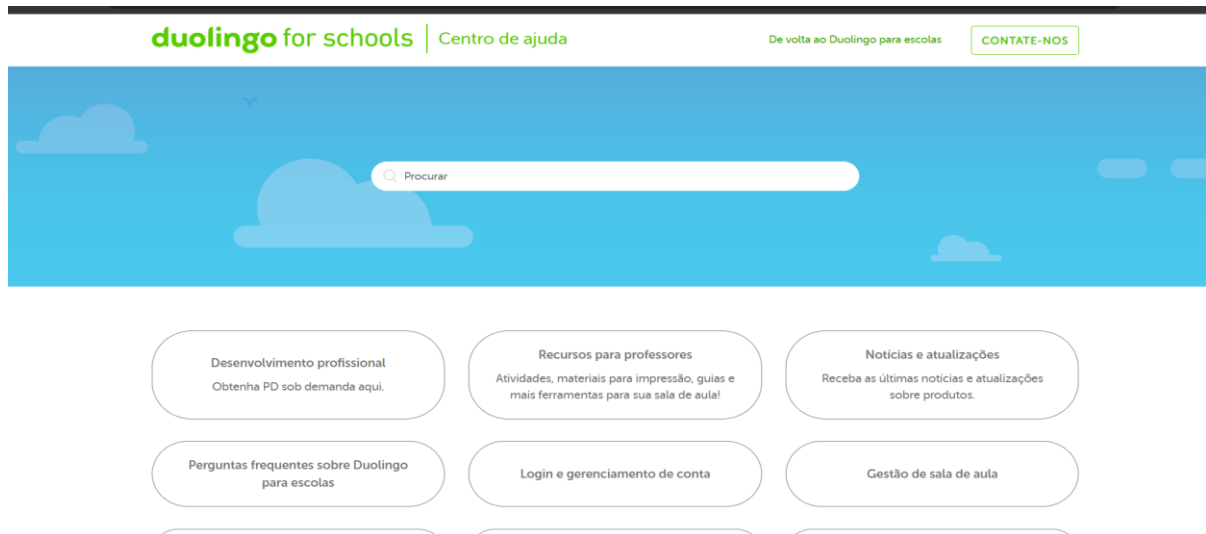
duolingo for schools | Centro de ajuda

De volta ao Duolingo para escolas

CONTATE-NOS

Procurar

Desenvolvimento profissional
Obtenha PD sob demanda aqui.

Recursos para professores
Atividades, materiais para impressão, guias e mais ferramentas para sua sala de aula!

Notícias e atualizações
Receba as últimas notícias e atualizações sobre produtos.

Perguntas frequentes sobre Duolingo para escolas

Login e gerenciamento de conta

Gestão de sala de aula